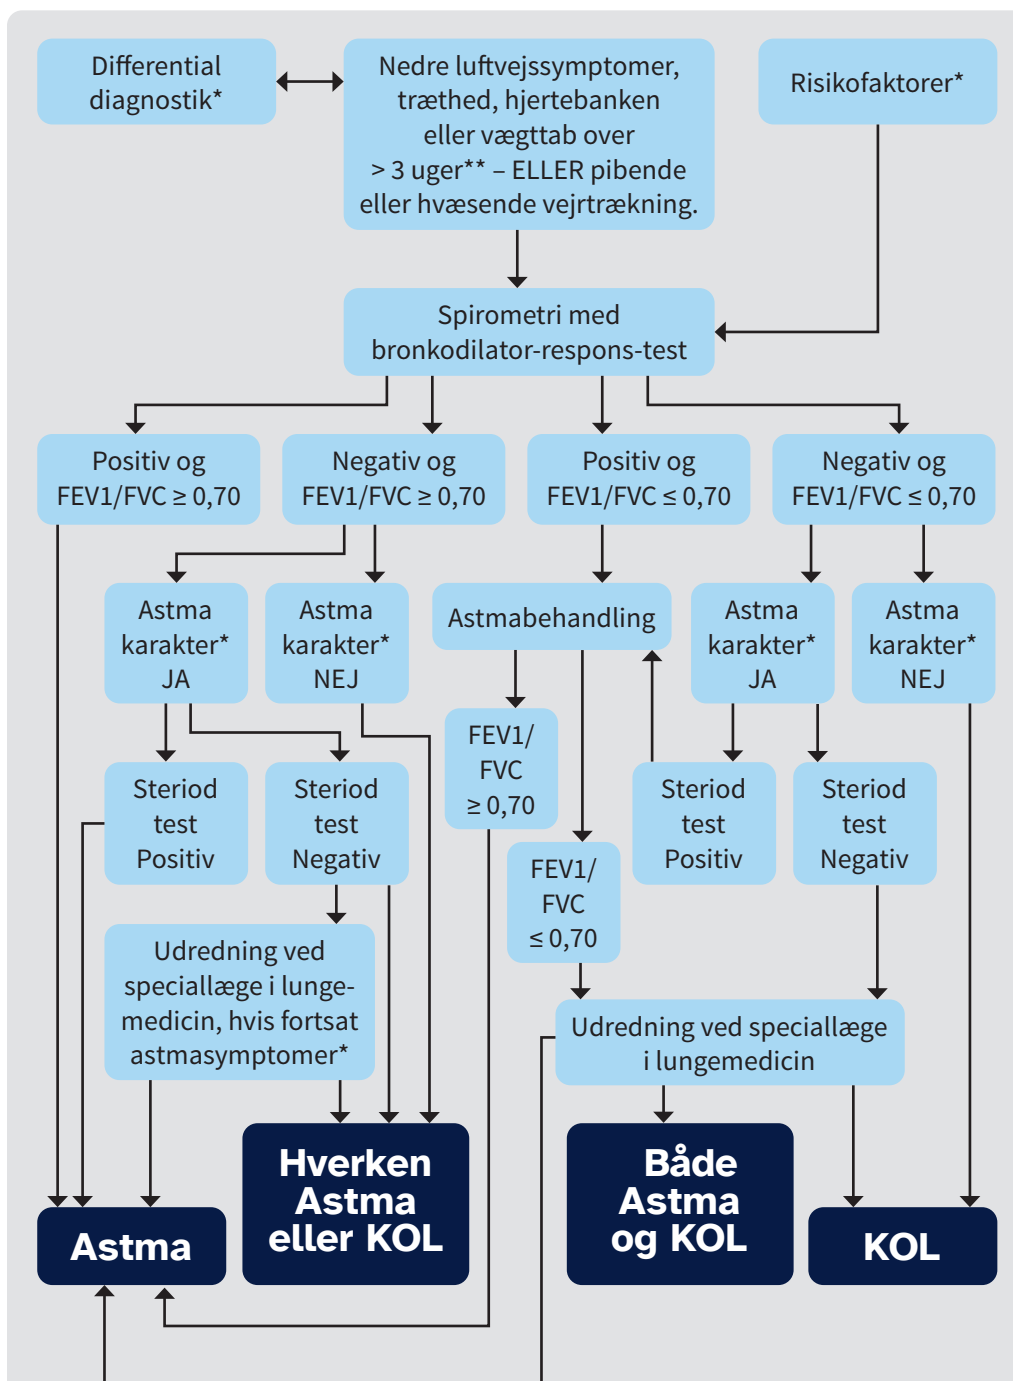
Differential diagnostik*

Nedre luftvejssymptomer, træthed, hjertebanken eller vægttab over > 3 uger** – ELLER pibende eller hvæsende vejrtrækning.

Risikofaktorer*

Spirometri med bronkodilator-respons-test

Positiv og FEV1/FVC ≥ 0,70

Negativ og FEV1/FVC ≥ 0,70

Positiv og FEV1/FVC ≤ 0,70

Negativ og FEV1/FVC ≤ 0,70

Astma karakter* JA

Astma karakter* NEJ

Astmabehandling

Astma karakter* JA

Astma karakter* NEJ

FEV1/ FVC ≥ 0,70

Steriod test Positiv

Steriod test Negativ

FEV1/ FVC ≤ 0,70

Steriod test Positiv

Steriod test Negativ

Udredning ved speciallæge i lungemedicin, hvis fortsat astmasymptomer*

Udredning ved speciallæge i lungemedicin

Astma

Hverken Astma eller KOL

Både Astma og KOL

KOL